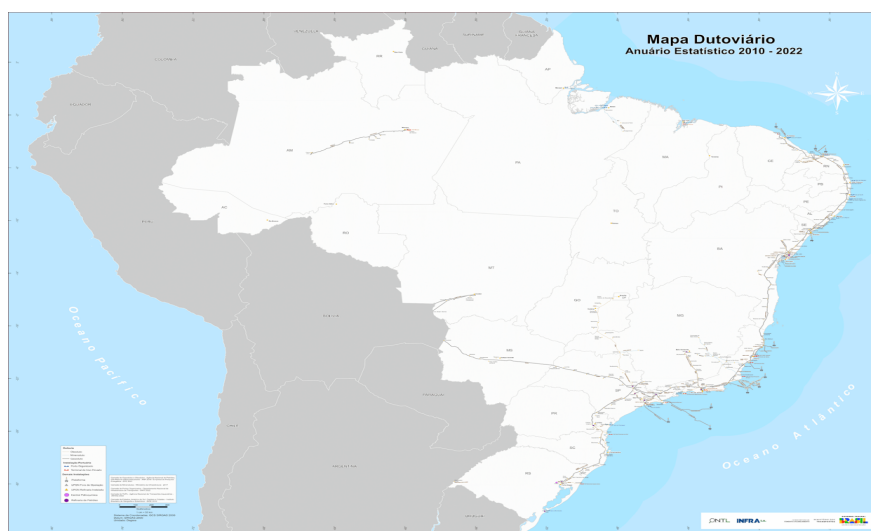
Mapa Dutoviário
Anuário Estatístico 2010 - 2022

Oceano Pacífico

Oceano Atlântico

VENEZUELA

COLÔMBIA

EQUADOR

PERU

BOLÍVIA

PARAGUAI

CHILE

ARGENTINA

AM

PA

AP

RR

AC

RO

MT

MA

PI

CE

BA

TO

GO

MG

SP

PR

SC

RS

MS

ES

RJ

Legenda

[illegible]

ONTL

INFRA SA